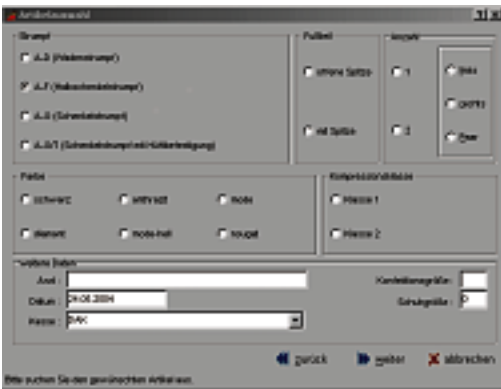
Artikelauswahl

Strumpf
A-D (Wadenstrumpf)
A-F (Halbschenkelstrumpf)
A-G (Schenkelstrumpf)
A-G/T (Schenkelstrumpf mit Hüftbefestigung)

Fußteil
ohne Spitze
mit Spitze

Anzahl
1
2

links
rechts
Paar

Farbe
schwarz
anthrazit
mode
diamant
mode-hell
taupe

Kompressionsklasse
Klasse 1
Klasse 2

weitere Daten
Arzt
Datum 24.08.2004
Kasse BAK

Konfektionsgröße:
Schuhgröße: 0

zurück
weiter
abbrechen

Bitte suchen Sie den gewünschten Artikel aus.